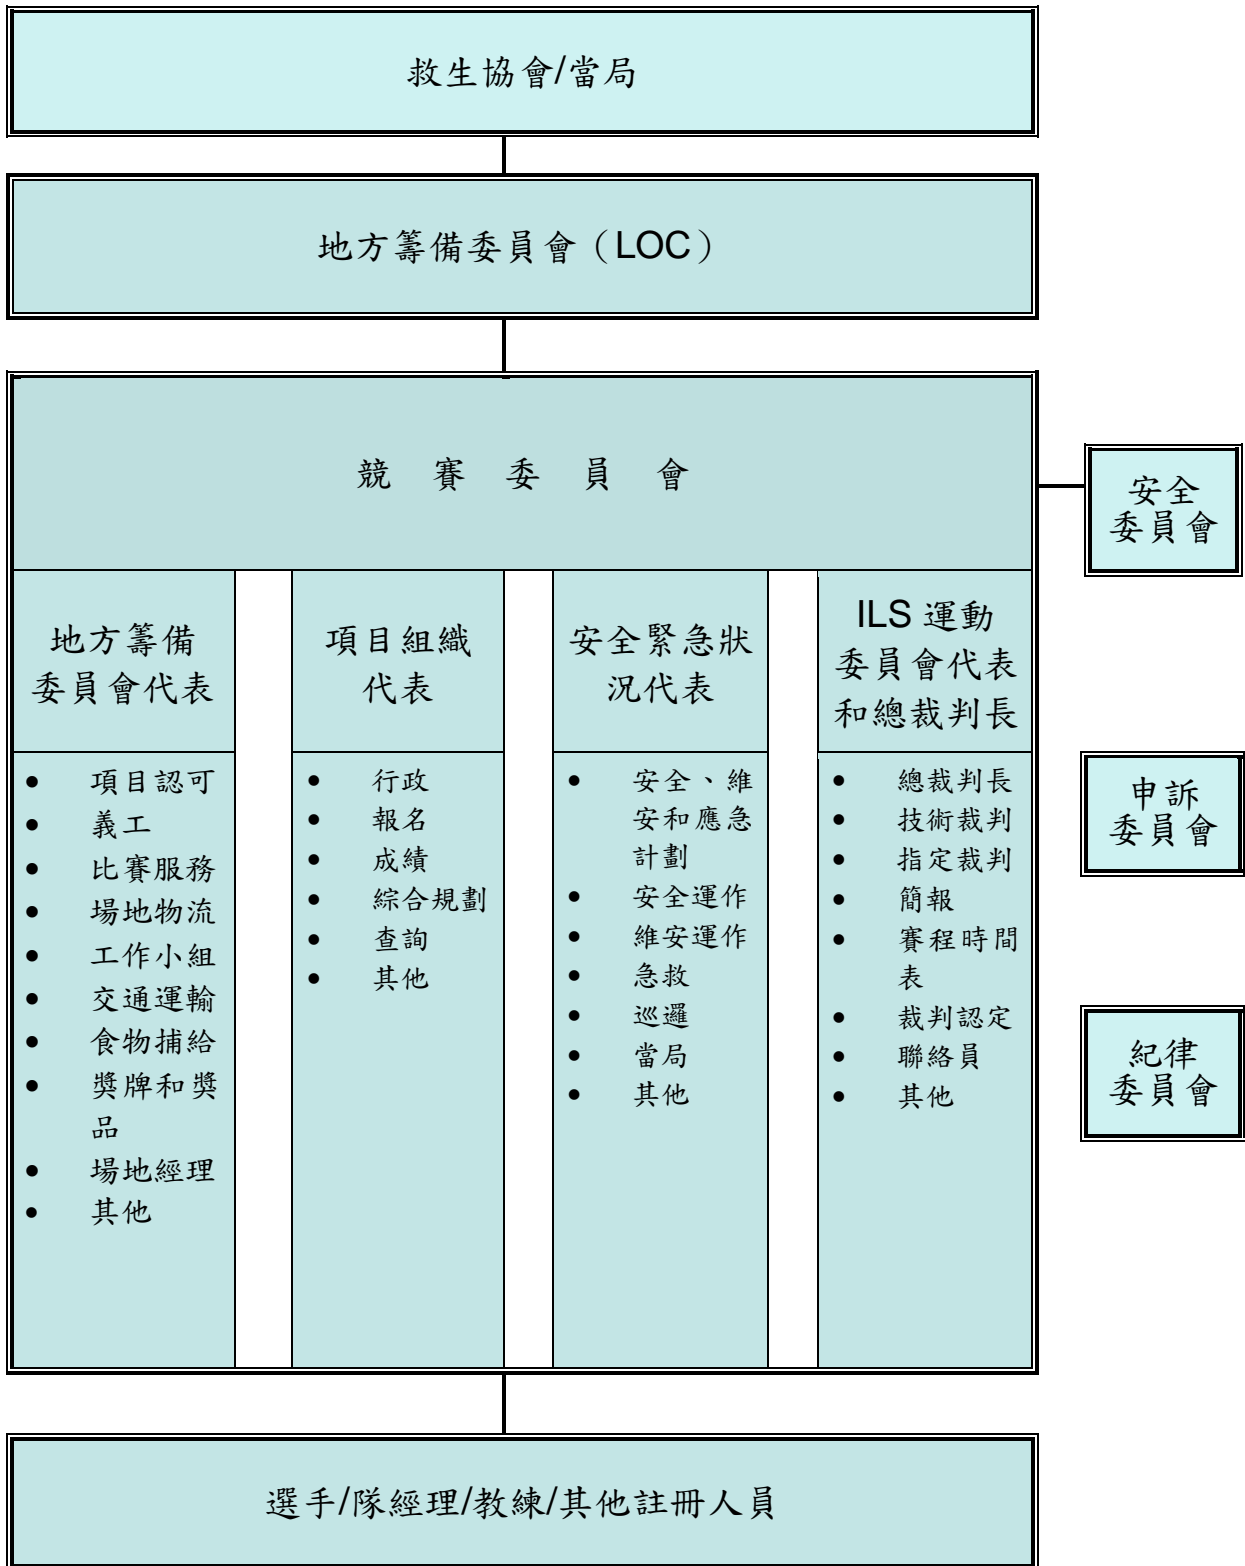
救生協會/當局

地方籌備委員會（LOC）

競 賽 委 員 會

安全委員會

地方籌備委員會代表

- 項目認可
- 義工
- 比賽服務
- 場地物流
- 工作小組
- 交通運輸
- 食物捕給
- 獎牌和獎品
- 場地經理
- 其他

項目組織代表

- 行政
- 報名
- 成績
- 綜合規劃
- 查詢
- 其他

安全緊急狀況代表

- 安全、維安和應急計劃
- 安全運作
- 維安運作
- 急救
- 巡邏
- 當局
- 其他

ILS 運動委員會代表和總裁判長

- 總裁判長
- 技術裁判
- 指定裁判
- 簡報
- 賽程時間表
- 裁判認定
- 聯絡員
- 其他

申訴委員會

紀律委員會

選手/隊經理/教練/其他註冊人員